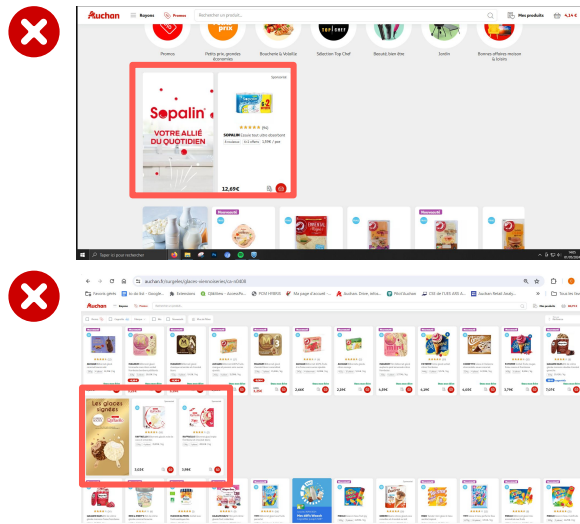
Auchan Rayons Promos Rechercher un produit... Mes produits

Promos

Petits prix, grandes économies

Boucherie & Volaille

Sélection Top Chef

Biscuits, bien-être

Soldes

Bonnes affaires maison & loisirs

Sponsorisé

Sopalin

VOTRE ALLIÉ DU QUOTIDIEN

SOPALIN Essuie-tout ultra absorbant

12,69€

Nouveauté

Nouveauté

Taper ici pour rechercher

auchan.fr/surgeles/glaces-viennoiseries/ca-n0808

Auchan Rayons Promos

Nouveauté

Les glaces signées

Sponsorisé

5,63€